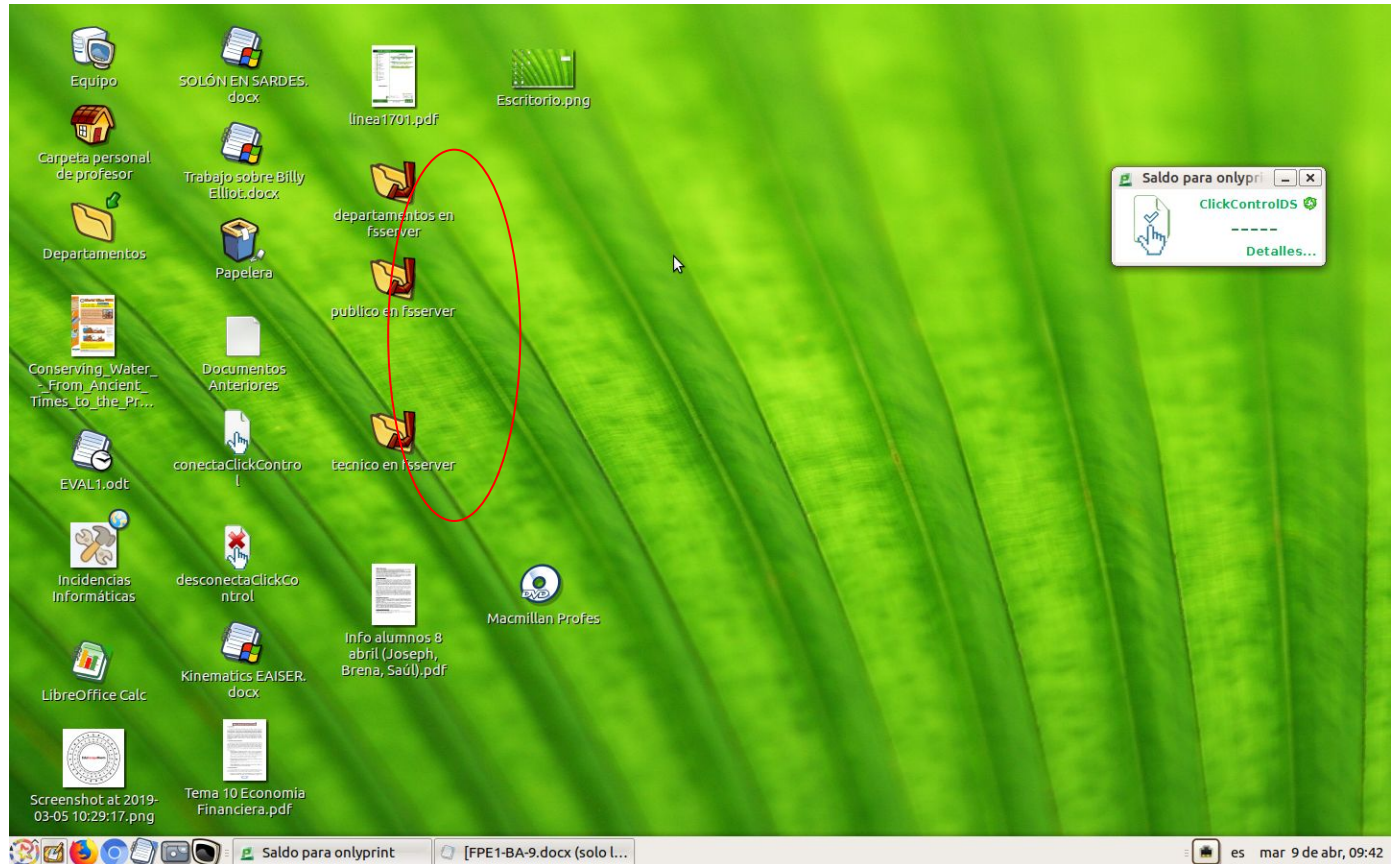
Equipo

Carpeta personal de profesor

Departamentos

Conserving_Water_-_From_Ancient_Times_to_the_Pr...

EVAL1.odt

Incidencias Informáticas

LibreOffice Calc

Screenshot at 2019-03-05 10:29:17.png

SOLÓN EN SARDES.docx

Trabajo sobre Billy Elliot.docx

Papelera

Documentos Anteriores

conectaClickControl

desconectaClickControl

Kinematics EAISER.docx

Tema 10 Economia Financiera.pdf

linea1701.pdf

departamentos en fsserver

publico en fsserver

tecnico en fsserver

Info alumnos 8 abril (Joseph, Brena, Saúl).pdf

Escritorio.png

Macmillan Profes

Saldo para onlypri

ClickControlDS

-----

Detalles...

Saldo para onlyprint

[FPE1-BA-9.docx (solo l...

es mar 9 de abr, 09:42